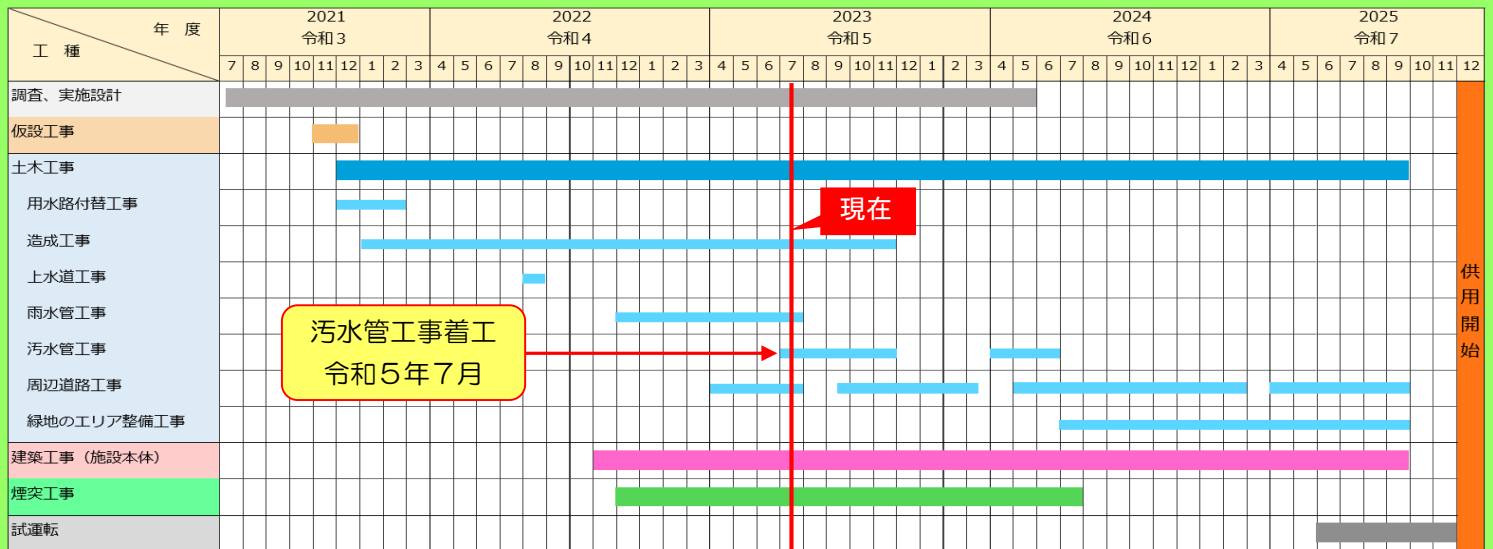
| 年度 工種 | 2021 令和３ | | | | | | | | | 2022 令和４ | | | | | | | | | | | | 2023 令和５ | | | | | | | | | | | | 2024 令和６ | | | | | | | | | | | | 2025 令和７ | | | | | | | | |
|---|---|---|---|---|---|---|---|---|---|---|---|---|---|---|---|---|---|---|---|---|---|---|---|---|---|---|---|---|---|---|---|---|---|---|---|---|---|---|---|---|---|---|---|---|---|---|---|---|---|---|---|---|---|---|
| | 7 | 8 | 9 | 10 | 11 | 12 | 1 | 2 | 3 | 4 | 5 | 6 | 7 | 8 | 9 | 10 | 11 | 12 | 1 | 2 | 3 | 4 | 5 | 6 | 7 | 8 | 9 | 10 | 11 | 12 | 1 | 2 | 3 | 4 | 5 | 6 | 7 | 8 | 9 | 10 | 11 | 12 | 1 | 2 | 3 | 4 | 5 | 6 | 7 | 8 | 9 | 10 | 11 | 12 |
| 調査、実施設計 | | | | | | | | | | | | | | | | | | | | | | | | | | | | | | | | | | | | | | | | | | | | | | | | | | | | | | |
| 仮設工事 | | | | | | | | | | | | | | | | | | | | | | | | | | | | | | | | | | | | | | | | | | | | | | | | | | | | | | |
| 土木工事 | | | | | | | | | | | | | | | | | | | | | | | | | | | | | | | | | | | | | | | | | | | | | | | | | | | | | | |
| 用水路付替工事 | | | | | | | | | | | | | | | | | | | | | | | | | | | | | | | | | | | | | | | | | | | | | | | | | | | | | | |
| 造成工事 | | | | | | | | | | | | | | | | | | | | | | | | | | | | | | | | | | | | | | | | | | | | | | | | | | | | | | |
| 上水道工事 | | | | | | | | | | | | | | | | | | | | | | | | | | | | | | | | | | | | | | | | | | | | | | | | | | | | | | |
| 雨水管工事 | | | | | | | | | | | | | | | | | | | | | | | | | | | | | | | | | | | | | | | | | | | | | | | | | | | | | | |
| 汚水管工事 | | | | | | | | | | | | | | | | | | | | | | | | | | | | | | | | | | | | | | | | | | | | | | | | | | | | | | |
| 周辺道路工事 | | | | | | | | | | | | | | | | | | | | | | | | | | | | | | | | | | | | | | | | | | | | | | | | | | | | | | |
| 緑地のエリア整備工事 | | | | | | | | | | | | | | | | | | | | | | | | | | | | | | | | | | | | | | | | | | | | | | | | | | | | | | |
| 建築工事（施設本体） | | | | | | | | | | | | | | | | | | | | | | | | | | | | | | | | | | | | | | | | | | | | | | | | | | | | | | |
| 煙突工事 | | | | | | | | | | | | | | | | | | | | | | | | | | | | | | | | | | | | | | | | | | | | | | | | | | | | | | |
| 試運転 | | | | | | | | | | | | | | | | | | | | | | | | | | | | | | | | | | | | | | | | | | | | | | | | | | | | | | |

現在

汚水管工事着工
令和５年７月

供用開始